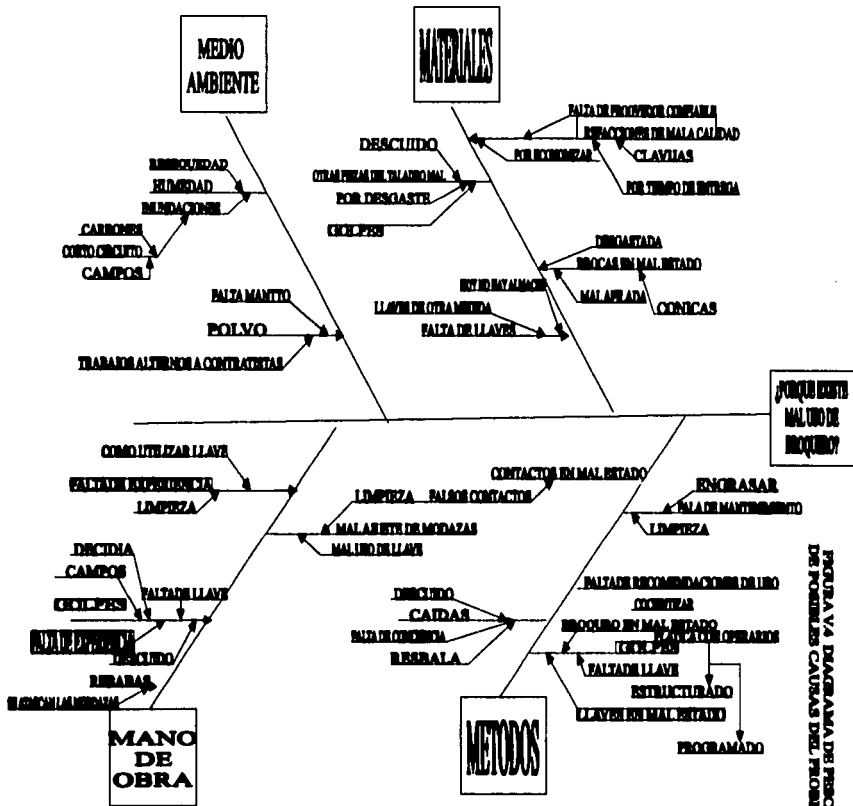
MEDIO AMBIENTE

MATERIALES

FALTA DE PROVEEDOR CONFIABLE
REFACCIONES DE MALA CALIDAD
CLAVIJAS
POR ECONOMIZAR
POR TIEMPO DE ENTREGA

DESCUIDO
OTRAS PIEZAS DEL TALADRO MAL
POR DESGASTE
GOLPES

DESGASTADA
BROCAS EN MAL ESTADO
MAL AFILADA
CONICAS
NO HAY EN ALMACEN
LLAVES DE OTRA MEDIDA
FALTA DE LLAVES

HUMEDAD
HUMEDAD
INUNDACIONES
CARBONES
CORTO CIRCUITO
CAMPOS

FALTA MANTTO
POLVO
TRABAJOS ALTERNOS A CONTRATISTAS

¿PORQUE EXISTE MAL USO DE BROQUERO?

COMO UTILIZAR LLAVE
FALTA DE EXPERIENCIA
LIMPIEZA

CONTACTOS EN MAL ESTADO
LIMPIEZA
FALSOS CONTACTOS
MAL AJUSTE DE MORDAZAS
MAL USO DE LLAVE

ENGRASAR
FALTA DE MANTENIMIENTO
LIMPIEZA

DECIDIA
CAMPOS
FALTA DE LLAVE
GOLPES
FALTA DE EXPERIENCIA
DESCUIDO
REBABAS
SE ATASCAN LAS MORDAZAS

MANO DE OBRA

FALTA DE RECOMENDACIONES DE USO
CONCIENTIZAR
DESCUIDO
CAIDAS
FALTA DE CONCIENCIA
RESBALA
BROQUERO EN MAL ESTADO
GOLPES
PLATICA CON OPERARIOS
FALTA DE LLAVE
ESTRUCTURADO
LLAVES EN MAL ESTADO
PROGRAMADO

METODOS

FIGURA V.4 DIAGRAMA DE PESC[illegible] DE POSIBLES CAUSAS DEL PROB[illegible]